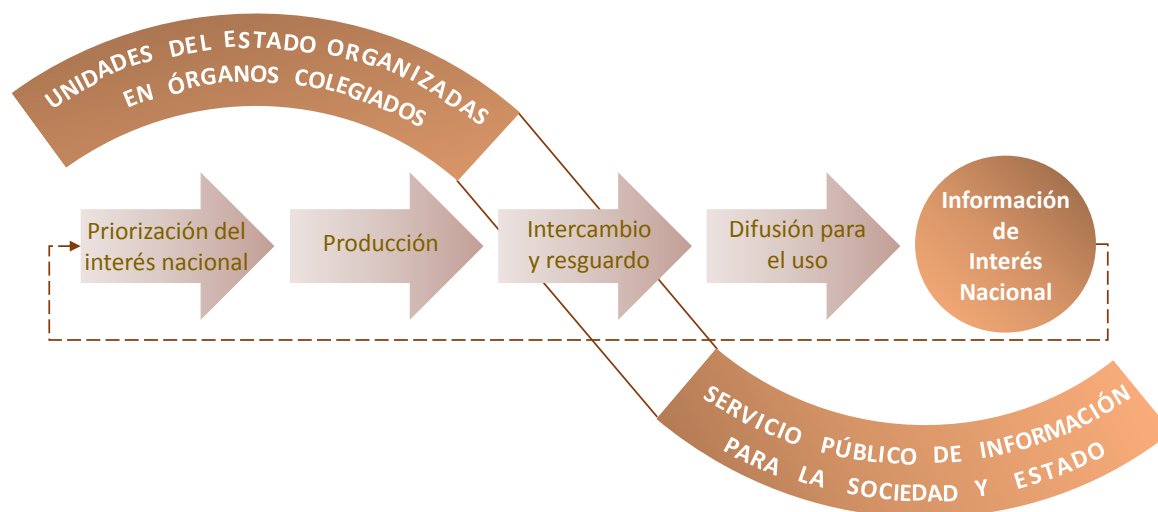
UNIDADES DEL ESTADO ORGANIZADAS EN ÓRGANOS COLEGIADOS

Priorización del interés nacional

Producción

Intercambio y resguardo

Difusión para el uso

Información de Interés Nacional

SERVICIO PÚBLICO DE INFORMACIÓN PARA LA SOCIEDAD Y ESTADO